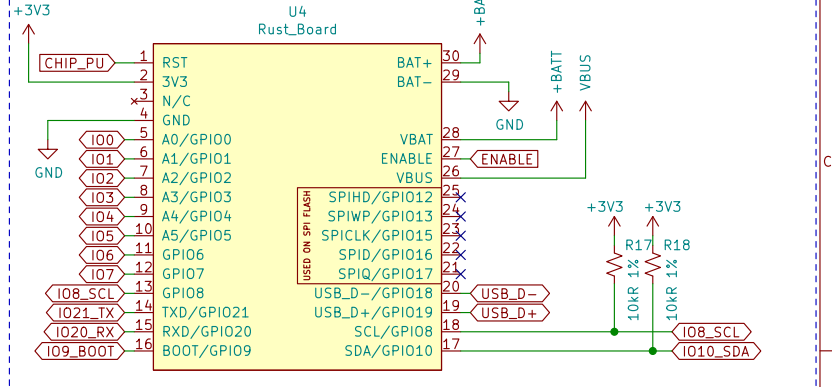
+3V3

U4
Rust_Board

+BAT

CHIP_PU
1 RST
2 3V3
3 N/C
4 GND
GND
IO0 5 A0/GPIO0
IO1 6 A1/GPIO1
IO2 7 A2/GPIO2
IO3 8 A3/GPIO3
IO4 9 A4/GPIO4
IO5 10 A5/GPIO5
IO6 11 GPIO6
IO7 12 GPIO7
IO8_SCL 13 GPIO8
IO21_TX 14 TXD/GPIO21
IO20_RX 15 RXD/GPIO20
IO9_BOOT 16 BOOT/GPIO9

USED ON SPI FLASH

BAT+ 30
BAT- 29
GND
+BATT
VBUS
VBAT 28
ENABLE 27 ENABLE
VBUS 26
SPIHD/GPIO12 25
SPIWP/GPIO13 24
SPICLK/GPIO15 23
SPID/GPIO16 22
SPIQ/GPIO17 21
USB_D-/GPIO18 20 USB_D-
USB_D+/GPIO19 19 USB_D+
SCL/GPIO8 18 IO8_SCL
SDA/GPIO10 17 IO10_SDA

+3V3 +3V3
R17 R18
10kR 1% 10kR 1%

C